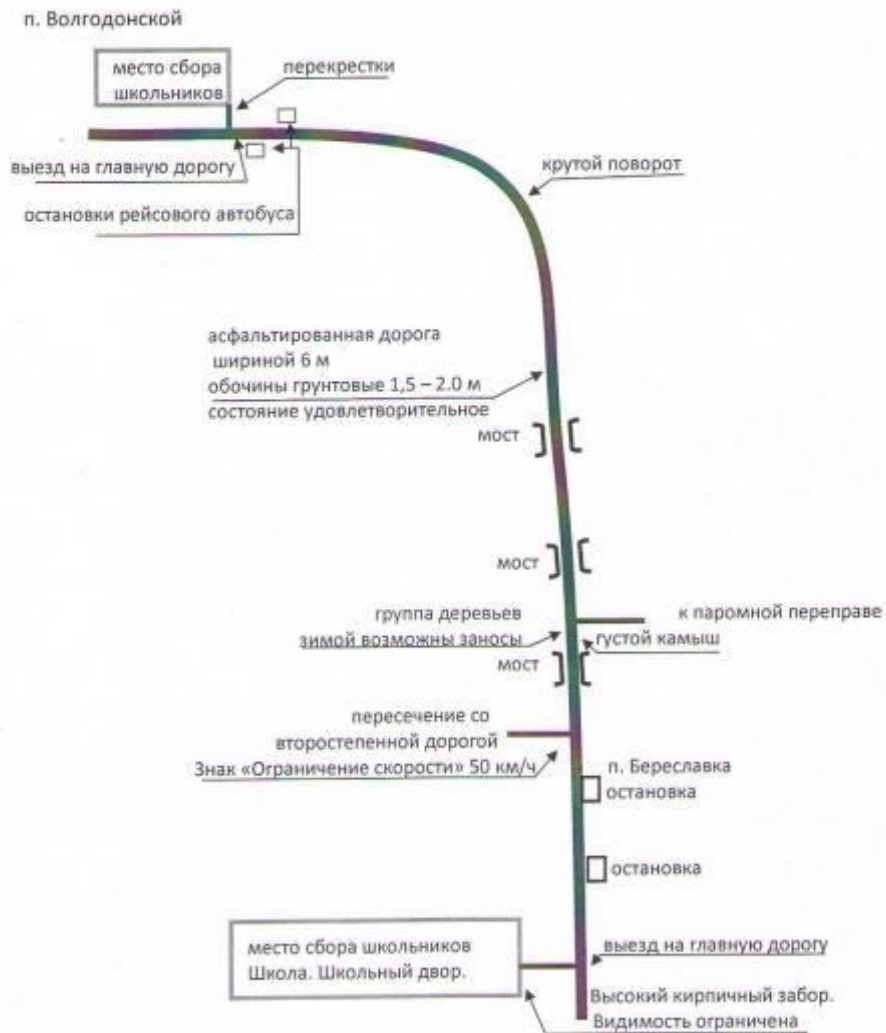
п. Волгодонской

место сбора школьников

перекрестки

выезд на главную дорогу

остановки рейсового автобуса

крутой поворот

асфальтированная дорога шириной 6 м обочины грунтовые 1,5 – 2.0 м состояние удовлетворительное

мост

мост

группа деревьев

зимой возможны заносы

к паромной переправе

густой камыш

мост

пересечение со второстепенной дорогой

Знак «Ограничение скорости» 50 км/ч

п. Береславка

остановка

остановка

место сбора школьников Школа. Школьный двор.

выезд на главную дорогу

Высокий кирпичный забор. Видимость ограничена